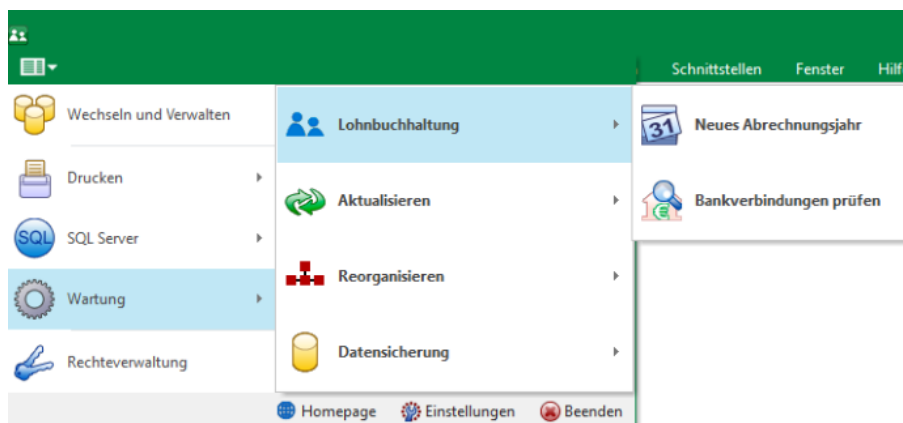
Schnittstellen Fenster Hilf

Wechseln und Verwalten

Drucken

SQL SQL Server

Wartung

Rechteverwaltung

Lohnbuchhaltung

Aktualisieren

Reorganisieren

Datensicherung

31 Neues Abrechnungsjahr

Bankverbindungen prüfen

Homepage Einstellungen Beenden